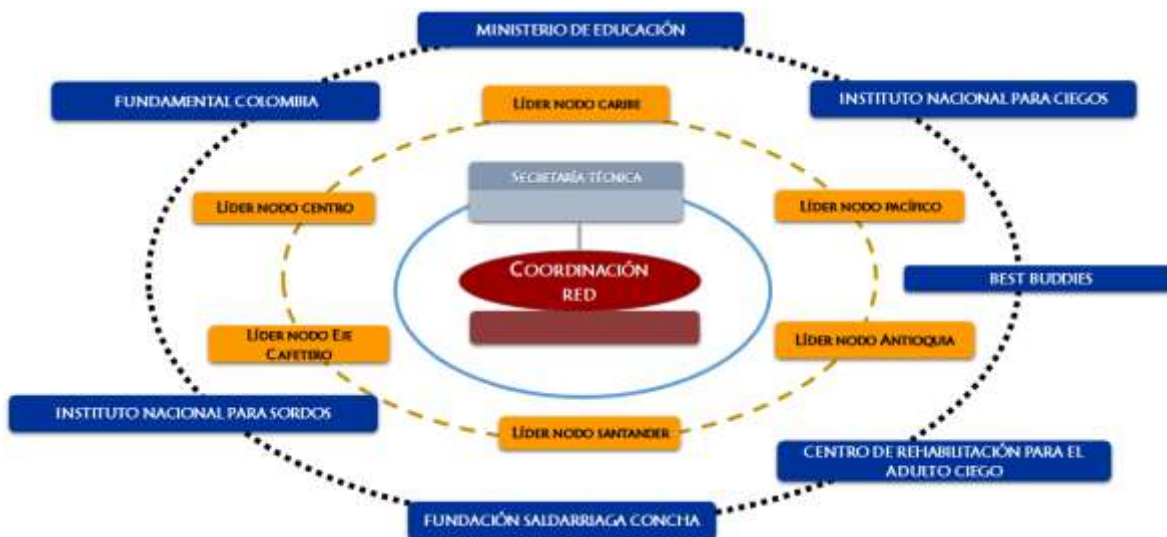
MINISTERIO DE EDUCACIÓN

FUNDAMENTAL COLOMBIA

INSTITUTO NACIONAL PARA CIEGOS

LÍDER NODO CARIBE

SECRETARÍA TÉCNICA

LÍDER NODO CENTRO

LÍDER NODO PACÍFICO

COORDINACIÓN RED

BEST BUDDIES

LÍDER NODO EJE CAFETERO

LÍDER NODO ANTIOQUIA

INSTITUTO NACIONAL PARA SORDOS

LÍDER NODO SANTANDER

CENTRO DE REHABILITACIÓN PARA EL ADULTO CIEGO

FUNDACIÓN SALDARRIAGA CONCHA